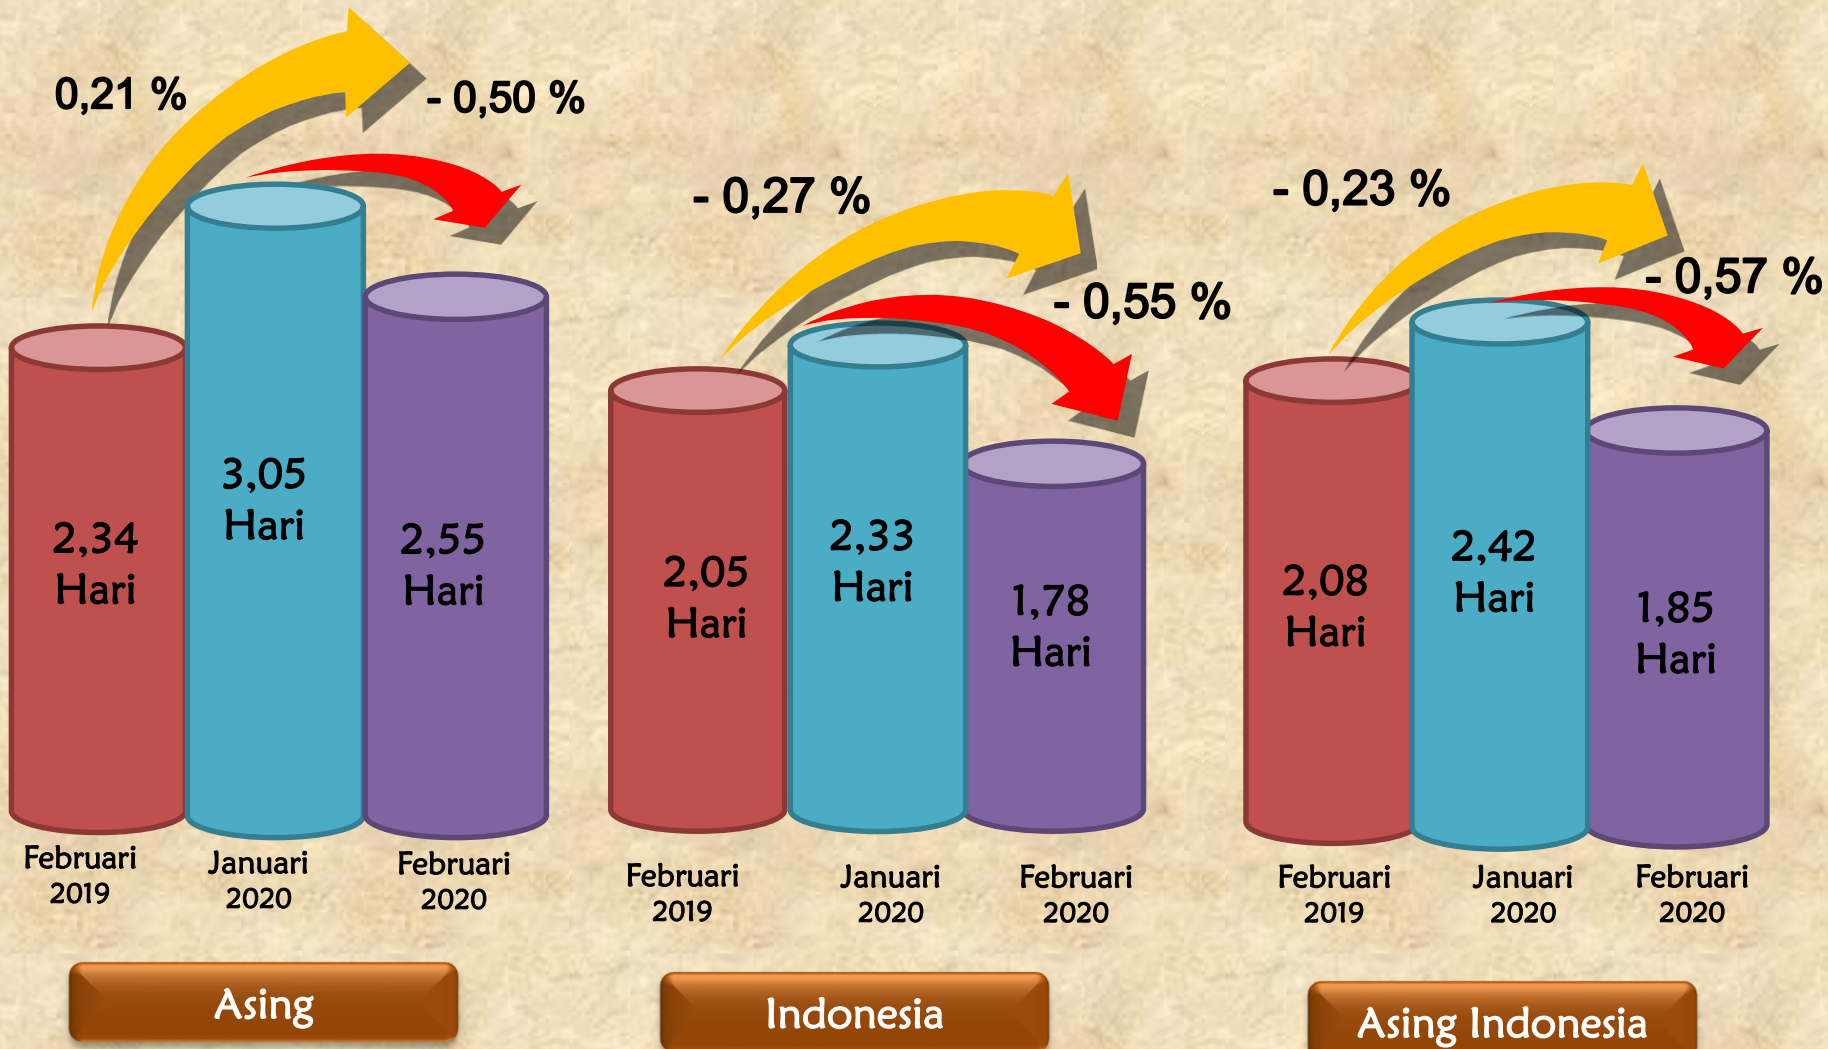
0,21 %

- 0,50 %

2,34 Hari

3,05 Hari

2,55 Hari

Februari 2019

Januari 2020

Februari 2020

Asing

- 0,27 %

- 0,55 %

2,05 Hari

2,33 Hari

1,78 Hari

Februari 2019

Januari 2020

Februari 2020

Indonesia

- 0,23 %

- 0,57 %

2,08 Hari

2,42 Hari

1,85 Hari

Februari 2019

Januari 2020

Februari 2020

Asing Indonesia